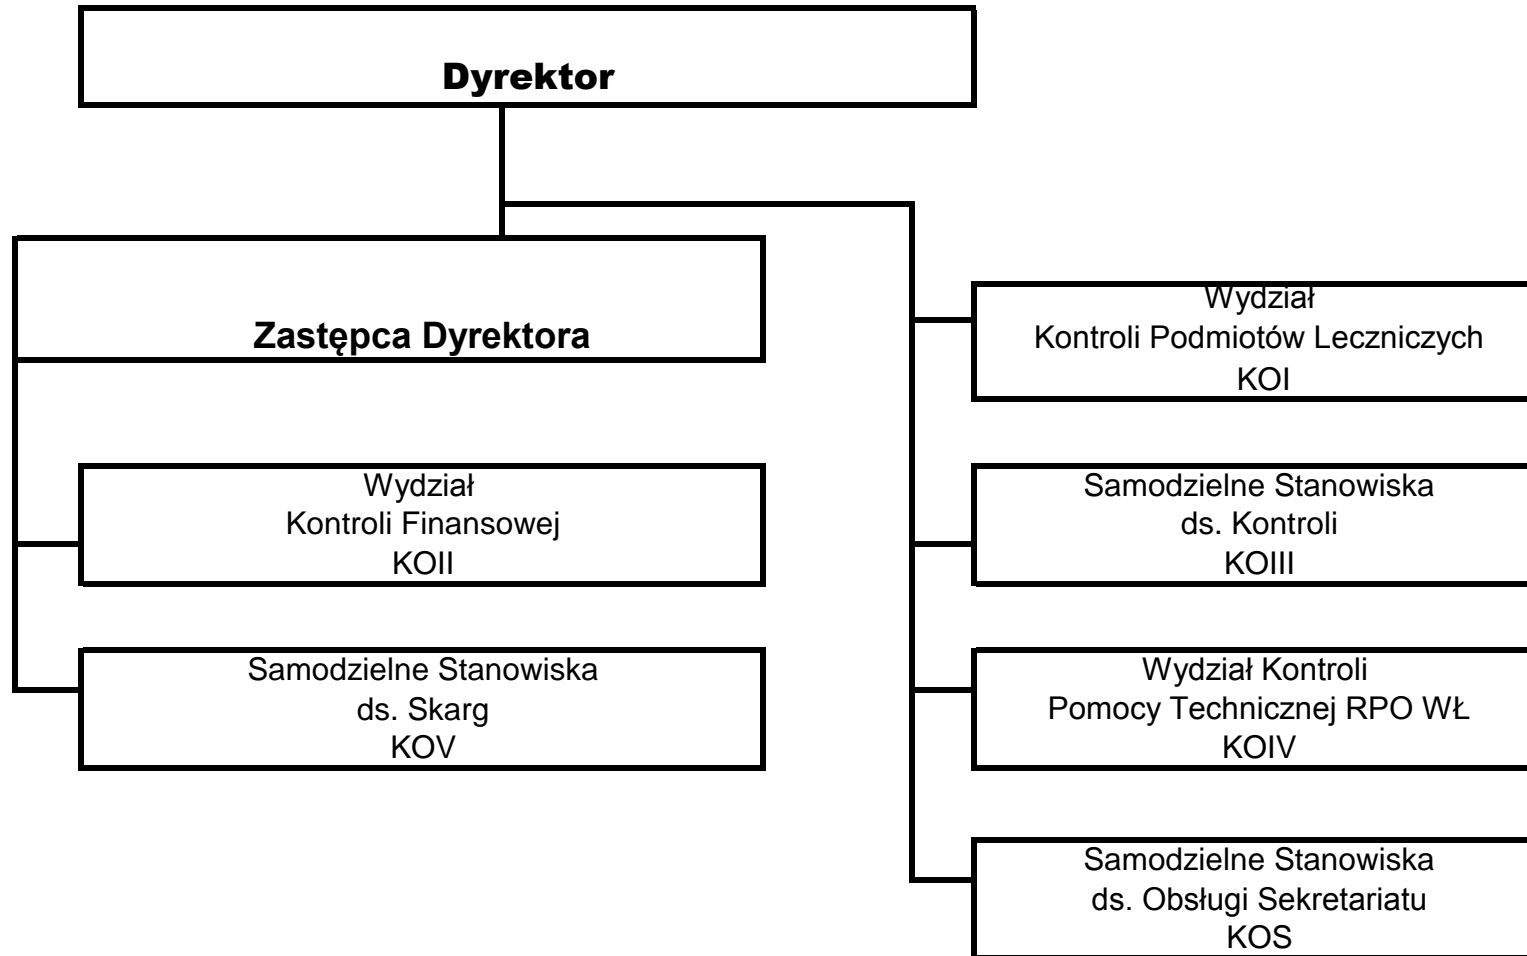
Dyrektor

Zastępca Dyrektora

Wydział
Kontroli Finansowej
KOII

Samodzielne Stanowiska
ds. Skarg
KOV

Wydział
Kontroli Podmiotów Leczniczych
KOI

Samodzielne Stanowiska
ds. Kontroli
KOIII

Wydział Kontroli
Pomocy Technicznej RPO WŁ
KOIV

Samodzielne Stanowiska
ds. Obsługi Sekretariatu
KOS